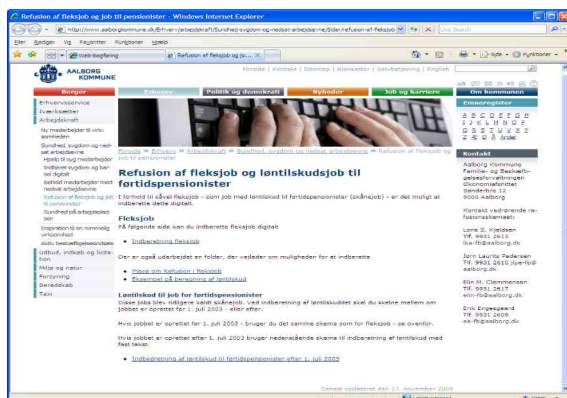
Refusion af fleksjob og løn til pensionister - Windows Internet Explorer

http://www.aalborgkommune.dk/Erhverv/arbejdskraft/Sundhed-sygdom-og-nedsat-arbejdsevne/Sider/refusion-af-fleksjob.aspx

Live Search

Filer Rediger Vis Foretrukne Funktioner Hjælp

Web-bogfaring | Refusion af fleksjob og lø...

Side Funktioner

AALBORG KOMMUNE

Forside | Kontakt | Sitemap | Blanketter | Selvbetjening | English

Borger | Erhverv | Politik og demokrati | Nyheder | Job og karriere | Om kommunen

Erhvervsservice
Udbud, indkøb og licitation
Arbejdskraft
Ny medarbejder til virksomheden
Sundhed, sygdom og nedsat arbejdsevne
Hjælp til nyg medarbejder
Indblanet sygdom og nedsat digitalt
Behold medarbejder med nedsat arbejdsevne
Refusion af fleksjob og job til pensionister
Sundhed på arbejdspladsen
Inspiration til en rummelig virksomhed
Jobs beskæftigelsesindsats
Udbud, indkøb og licitation
Miljø og natur
Forsyning
Beredskab
Taxi

Forside » Erhverv » Arbejdskraft » Sundhed, sygdom og nedsat arbejdsevne » Refusion af fleksjob og job til pensionister

Refusion af fleksjob og løntilskudsjob til førtidspensionister

I forhold til såvel fleksjob - som job med løntilskud til førtidspensionister (skånejob) - er det muligt at indberette dette digitalt.

Fleksjob
På følgende side kan du indberette fleksjob digitalt

• Indberetning fleksjob

Der er også udarbejdet en folder, der vejleder om mulighed for at indberette

• Folder om Refusion i Fleksjob
• Eksempel på beregning af løntilskud

Løntilskud til job for førtidspensionister
Disse jobs blev tidligere kaldt skånejob. Ved indberetning af løntilskuddet skal du skelne mellem om jobbet er oprettet før 1. juli 2003 - eller efter.

Hvis jobbet er oprettet før 1. juli 2003 - bruger du det samme skema som for fleksjob - se ovenfor.

Hvis jobbet er oprettet efter 1. juli 2003 bruger nedenstående skema til indberetning af løntilskud med fast tekst.

• Indberetning af løntilskud til førtidspensionister efter 1. juli 2003

Senest opdateret den 17. november 2009

Emneregister
A B C D E F G H
I J K L M N O P
Q R S T U V X Y
Z Æ Ø Å Alle

Kontakt
Aalborg Kommune
Familie- og Beskæftigelsesforvaltningen
Økonomiafsnittet
Sønderbro 12
9000 Aalborg

Kontakt vedrørende refusionsskemaet:

Lone S. Kjeldsen
Tlf. 9931 2613
lka-fb@aalborg.dk

Jorn Laurits Pedersen
Tlf. 9931 2610 jlpe-fb@aalborg.dk

Elin M. Clemmensen
Tlf. 9931 2617
elin-fb@aalborg.dk

Erik Engesgaard
Tlf. 9931 2609
ee-fb@aalborg.dk